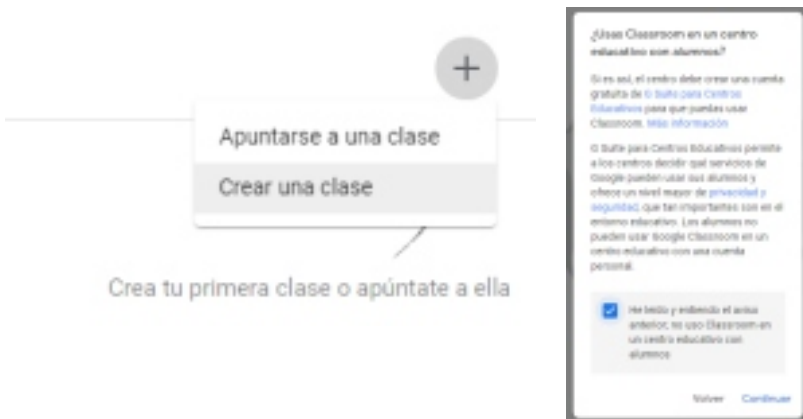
+

Apuntarse a una clase

Crear una clase

Crea tu primera clase o apúntate a ella

¿Usas Classroom en un centro educativo con alumnos?

Si es así, el centro debe crear una cuenta gratuita de G Suite para Centros Educativos para que puedas usar Classroom. Más información

G Suite para Centros Educativos permite a los centros decidir qué servicios de Google pueden usar sus alumnos y ofrece un nivel mayor de privacidad y seguridad, que tan importantes son en el entorno educativo. Los alumnos no pueden usar Google Classroom en un centro educativo con una cuenta personal.

He leído y entiendo el aviso anterior, no uso Classroom en un centro educativo con alumnos

Volver Continuar